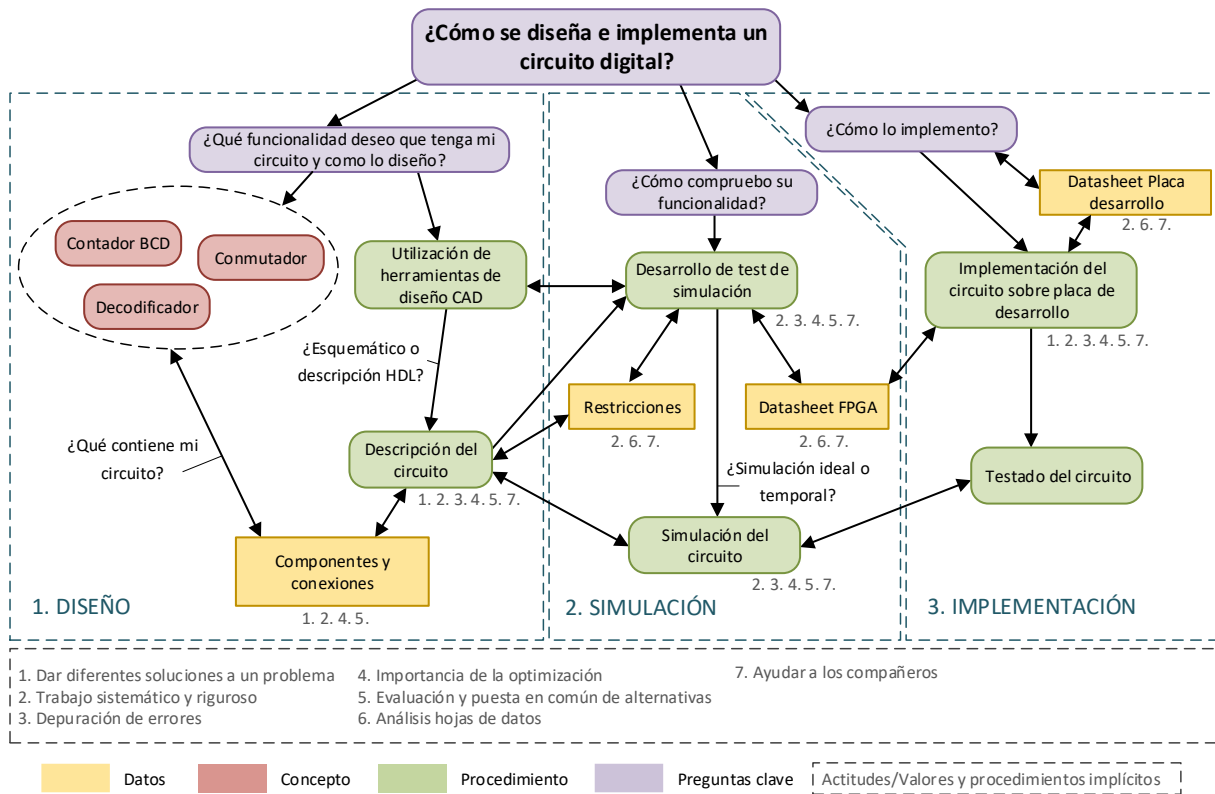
¿Cómo se diseña e implementa un circuito digital?

¿Qué funcionalidad deseo que tenga mi circuito y como lo diseño?

Contador BCD

Conmutador

Decodificador

Utilización de herramientas de diseño CAD

¿Esquemático o descripción HDL?

¿Qué contiene mi circuito?

Descripción del circuito
1. 2. 3. 4. 5. 7.

Componentes y conexiones
1. 2. 4. 5.

1. DISEÑO

¿Cómo compruebo su funcionalidad?

Desarrollo de test de simulación
2. 3. 4. 5. 7.

Restricciones
2. 6. 7.

Datasheet FPGA
2. 6. 7.

¿Simulación ideal o temporal?

Simulación del circuito
2. 3. 4. 5. 7.

2. SIMULACIÓN

¿Cómo lo implemento?

Datasheet Placa desarrollo
2. 6. 7.

Implementación del circuito sobre placa de desarrollo
1. 2. 3. 4. 5. 7.

Testado del circuito

3. IMPLEMENTACIÓN

1. Dar diferentes soluciones a un problema
2. Trabajo sistemático y riguroso
3. Depuración de errores
4. Importancia de la optimización
5. Evaluación y puesta en común de alternativas
6. Análisis hojas de datos
7. Ayudar a los compañeros

Datos
Concepto
Procedimiento
Preguntas clave
Actitudes/Valores y procedimientos implícitos